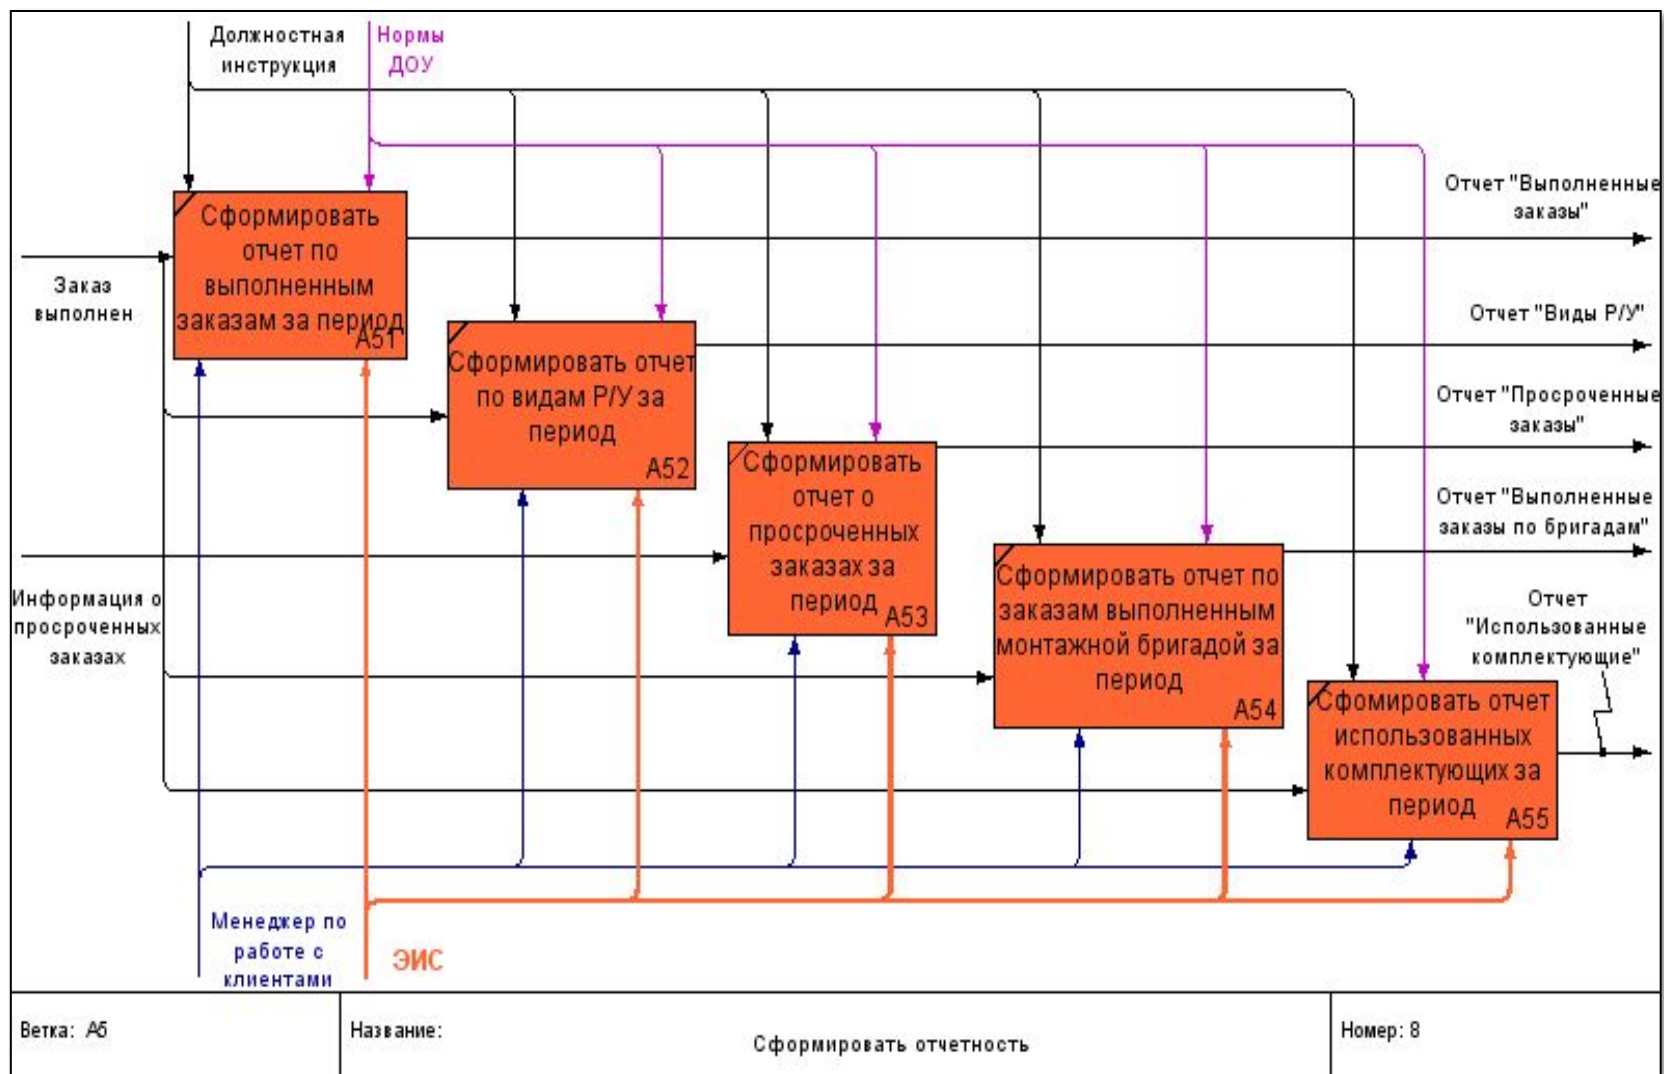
Должностная инструкция

Нормы ДОУ

Заказ выполнен

Информация о просроченных заказах

Сформировать отчет по выполненным заказам за период
A51

Сформировать отчет по видам Р/У за период
A52

Сформировать отчет о просроченных заказах за период
A53

Сформировать отчет по заказам выполненным монтажной бригадой за период
A54

Сфомировать отчет использованных комплектующих за период
A55

Отчет "Выполненные заказы"

Отчет "Виды Р/У"

Отчет "Просроченные заказы"

Отчет "Выполненные заказы по бригадам"

Отчет "Использованные комплектующие"

Менеджер по работе с клиентами

ЭИС

| Ветка: А5 | Название: Сформировать отчетность | Номер: 8 |